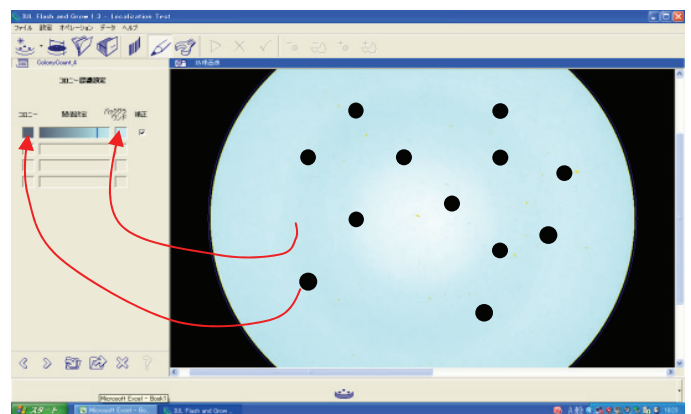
SIL Flash and Grow 1.3 - Localizable Test
ファイル 設定 オペレーション データ ヘルプ
ColonyCount_A
コロニー認識設定
コロニー
閾値設定
バックグラウンド
補正
Microsoft Excel - Book1
スタート
Microsoft Excel - Bo...
SIL Flash and Grow ...
18:25